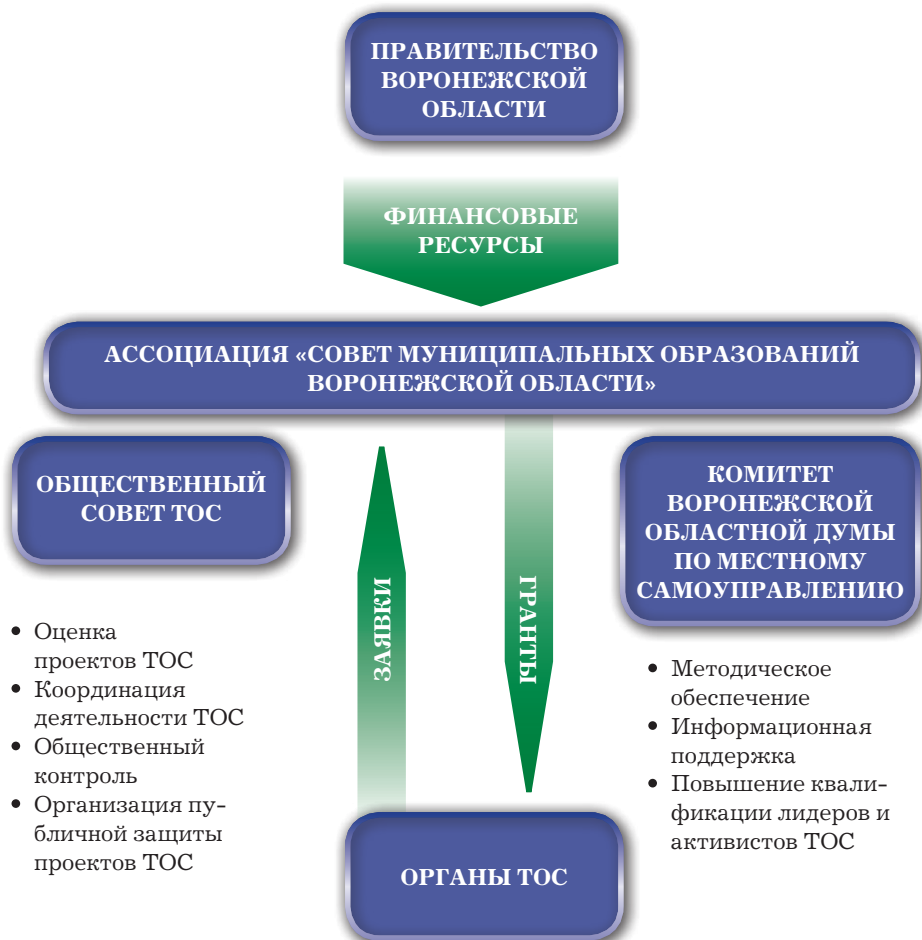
ПРАВИТЕЛЬСТВО ВОРОНЕЖСКОЙ ОБЛАСТИ

ФИНАНСОВЫЕ РЕСУРСЫ

АССОЦИАЦИЯ «СОВЕТ МУНИЦИПАЛЬНЫХ ОБРАЗОВАНИЙ ВОРОНЕЖСКОЙ ОБЛАСТИ»

ОБЩЕСТВЕННЫЙ СОВЕТ ТОС

• Оценка проектов ТОС
• Координация деятельности ТОС
• Общественный контроль
• Организация публичной защиты проектов ТОС

ЗАЯВКИ

ГРАНТЫ

КОМИТЕТ ВОРОНЕЖСКОЙ ОБЛАСТНОЙ ДУМЫ ПО МЕСТНОМУ САМОУПРАВЛЕНИЮ

• Методическое обеспечение
• Информационная поддержка
• Повышение квалификации лидеров и активистов ТОС

ОРГАНЫ ТОС